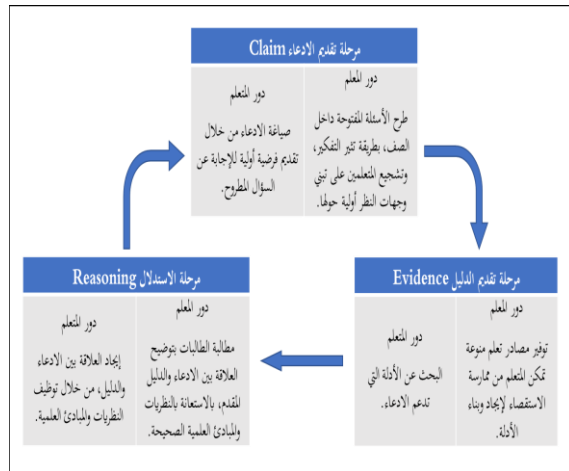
مرحلة تقديم الادعاء Claim

دور المعلم
طرح الأسئلة المفتوحة داخل الصف، بطريقة تثير التفكير، وتشجيع المتعلمين على تبني وجهات النظر أولية حولها.

دور المتعلم
صياغة الادعاء من خلال تقديم فرضية أولية للإجابة عن السؤال المطروح.

مرحلة تقديم الدليل Evidence

دور المعلم
توفير مصادر تعلم متنوعة تمكن المتعلم من ممارسة الاستقصاء لإيجاد وبناء الأدلة.

دور المتعلم
البحث عن الأدلة التي تدعم الادعاء.

مرحلة الاستدلال Reasoning

دور المعلم
مطالبة الطالبات بتوضيح العلاقة بين الادعاء والدليل المقدم، بالاستعانة بالنظريات والمبادئ العلمية الصحيحة.

دور المتعلم
إيجاد العلاقة بين الادعاء والدليل، من خلال توظيف النظريات والمبادئ العلمية.